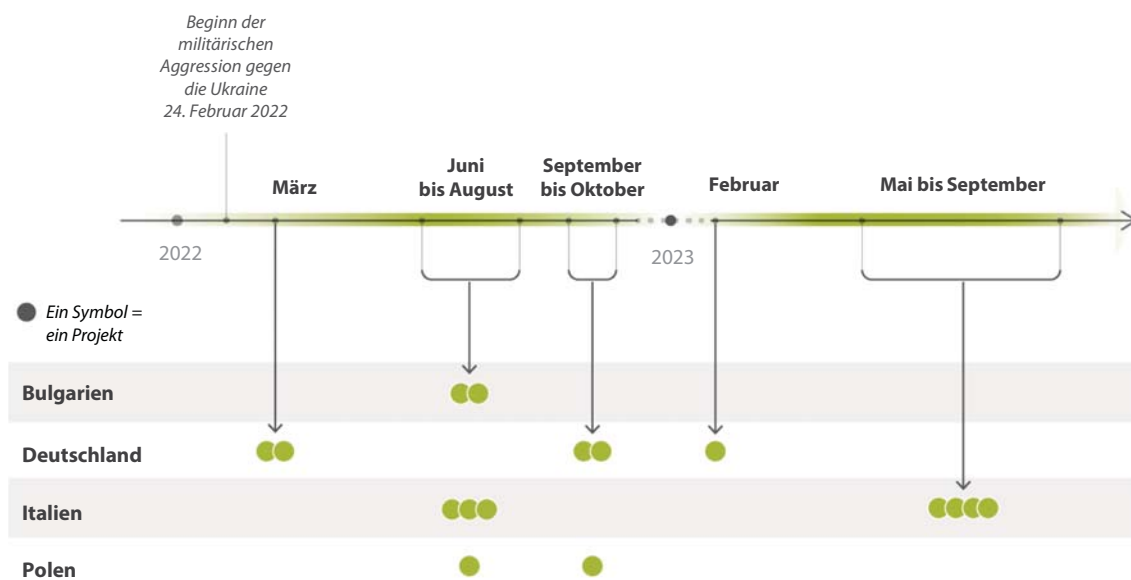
Beginn der militärischen Aggression gegen die Ukraine 24. Februar 2022

März

Juni bis August

September bis Oktober

Februar

Mai bis September

2022

2023

Ein Symbol = ein Projekt

Bulgarien

Deutschland

Italien

Polen